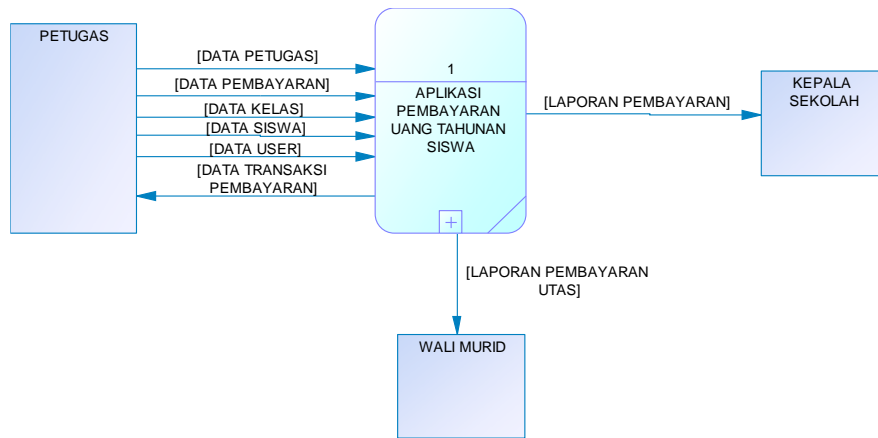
PETUGAS

[DATA PETUGAS]

[DATA PEMBAYARAN]

[DATA KELAS]

[DATA SISWA]

[DATA USER]

[DATA TRANSAKSI PEMBAYARAN]

1

APLIKASI PEMBAYARAN UANG TAHUNAN SISWA

[LAPORAN PEMBAYARAN]

KEPALA SEKOLAH

[LAPORAN PEMBAYARAN UTAS]

WALI MURID